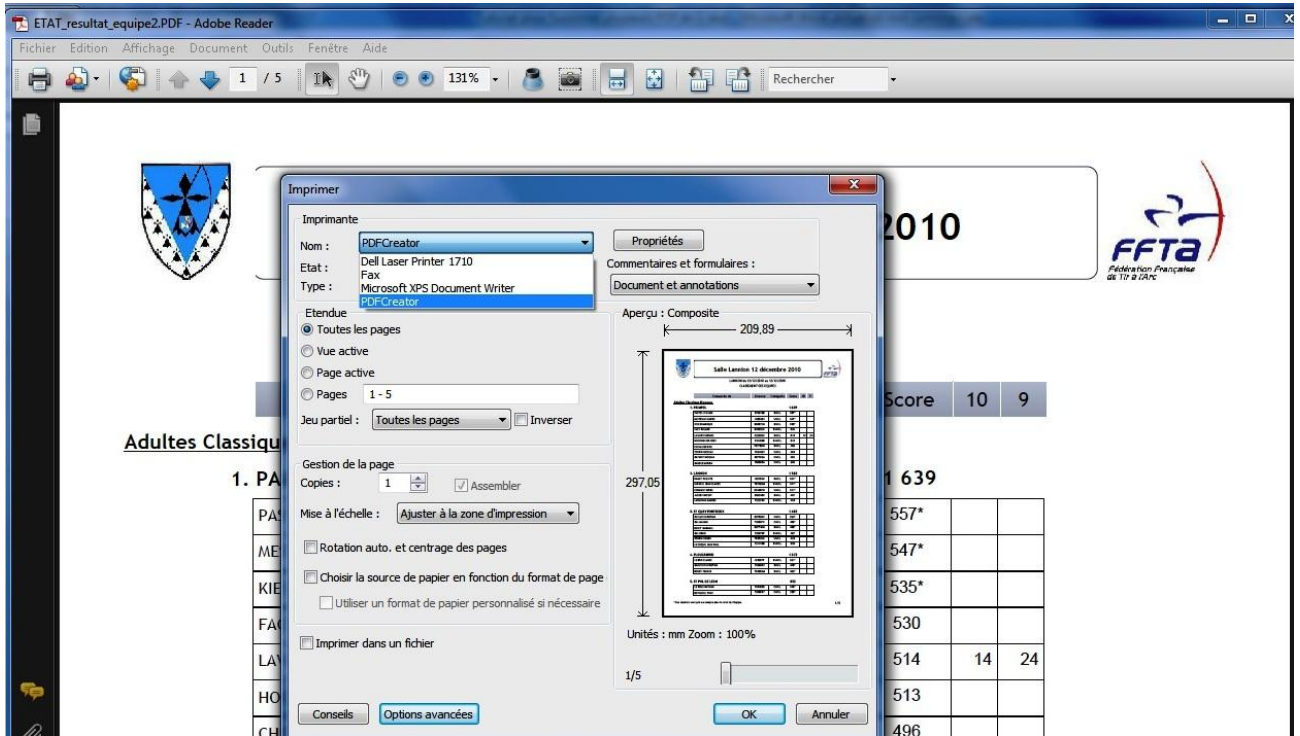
ETAT_resultat_equipe2.PDF - Adobe Reader

Fichier Edition Affichage Document Outils Fenêtre Aide

1 / 5 131% Rechercher

2010

FFTA
Fédération Française de Tir à l'Arc

Score 10 9

Adultes Classiqu

1. PA 1 639

| PA | 557* | | |
|---|---|---|---|
| ME | 547* | | |
| KIE | 535* | | |
| FA | 530 | | |
| LA | 514 | 14 | 24 |
| HO | 513 | | |
| CH | 496 | | |

Imprimer

Imprimante
Nom : PDFCreator
Propriétés
Etat :
Type :
Dell Laser Printer 1710
Fax
Microsoft XPS Document Writer
PDFCreator
Commentaires et formulaires :
Document et annotations

Etendue
Toutes les pages
Vue active
Page active
Pages 1 - 5
Jeu partiel : Toutes les pages
Inverser

Gestion de la page
Copies : 1
Assembler
Mise à l'échelle : Ajuster à la zone d'impression
Rotation auto. et centrage des pages
Choisir la source de papier en fonction du format de page
Utiliser un format de papier personnalisé si nécessaire

Imprimer dans un fichier

Aperçu : Composite
209,89
297,05
Salle Lannion 12 décembre 2010
Unités : mm Zoom : 100%
1/5

Conseils Options avancées OK Annuler